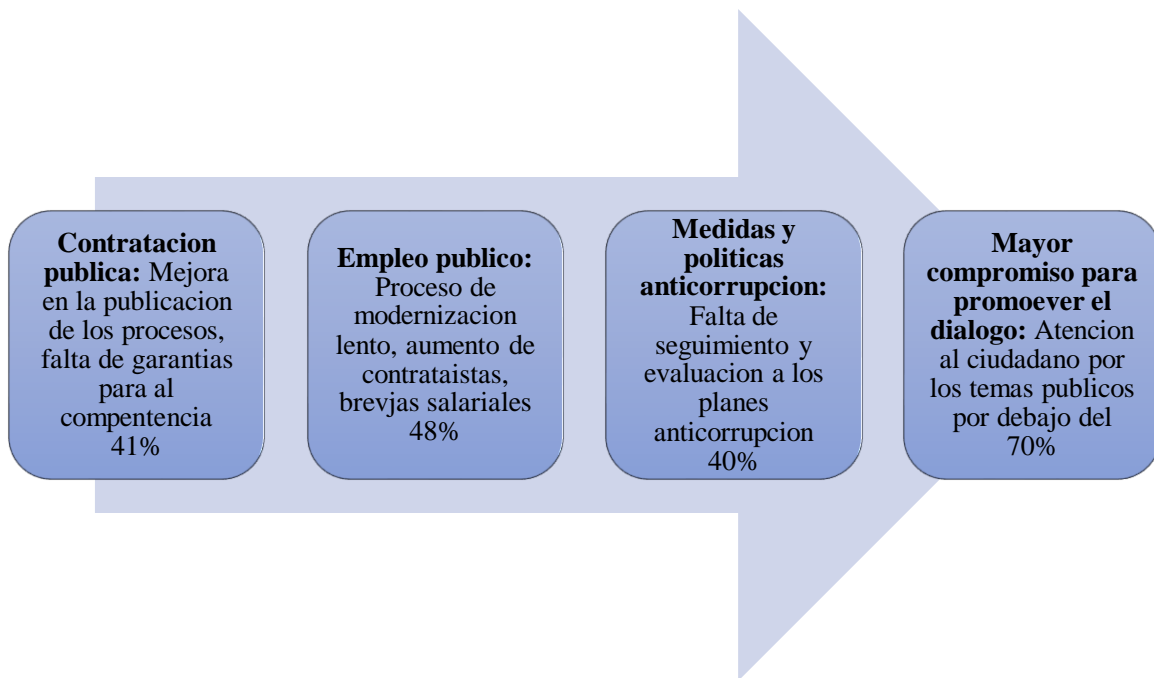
**Contratacion publica:** Mejora en la publicacion de los procesos, falta de garantias para al compentencia 41%

**Empleo publico:** Proceso de modernizacion lento, aumento de contrataistas, brevjas salariales 48%

**Medidas y politicas anticorrupcion:** Falta de seguimiento y evaluacion a los planes anticorrupcion 40%

**Mayor compromiso para promoever el dialogo:** Atencion al ciudadano por los temas publicos por debajo del 70%